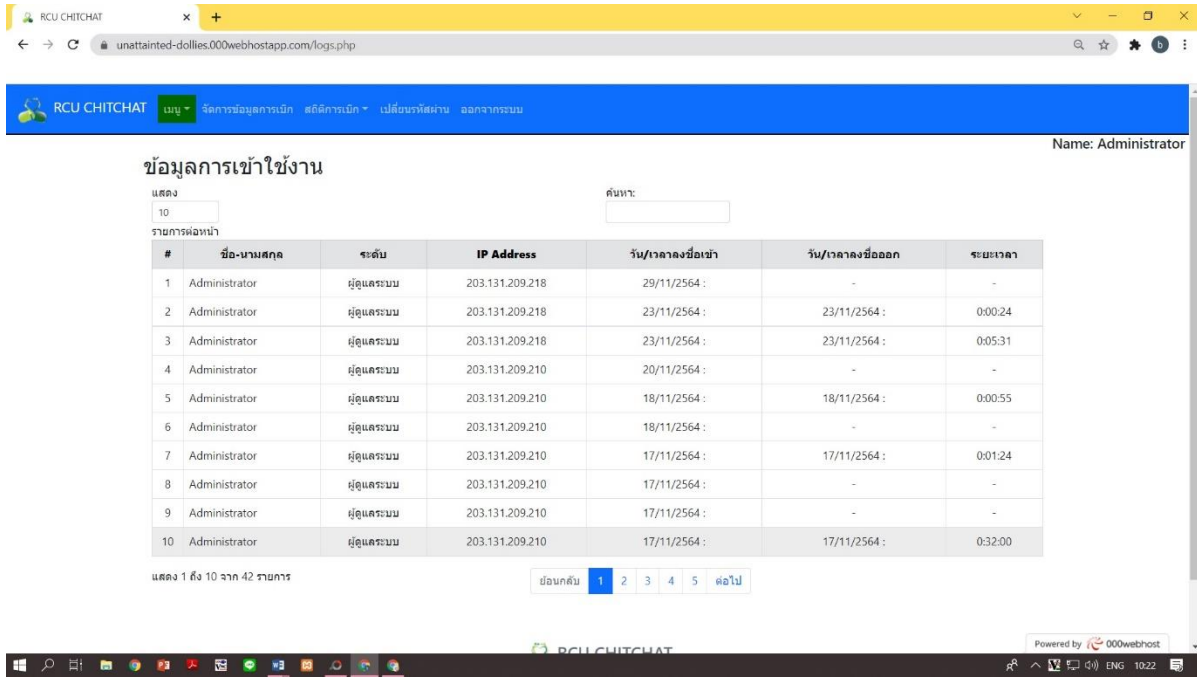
RCU CHITCHAT ×
unattainted-dollies.000webhostapp.com/logs.php

RCU CHITCHAT เมนู จัดการข้อมูลการเบิก สถิติการเบิก เปลี่ยนรหัสผ่าน ออกจากระบบ

Name: Administrator

ข้อมูลการเข้าใช้งาน

แสดง
10
รายการต่อหน้า

ค้นหา:

| # | ชื่อ-นามสกุล | ระดับ | IP Address | วัน/เวลาลงชื่อเข้า | วัน/เวลาลงชื่อออก | ระยะเวลา |
|---|---|---|---|---|---|---|
| 1 | Administrator | ผู้ดูแลระบบ | 203.131.209.218 | 29/11/2564 : | - | - |
| 2 | Administrator | ผู้ดูแลระบบ | 203.131.209.218 | 23/11/2564 : | 23/11/2564 : | 0:00:24 |
| 3 | Administrator | ผู้ดูแลระบบ | 203.131.209.218 | 23/11/2564 : | 23/11/2564 : | 0:05:31 |
| 4 | Administrator | ผู้ดูแลระบบ | 203.131.209.210 | 20/11/2564 : | - | - |
| 5 | Administrator | ผู้ดูแลระบบ | 203.131.209.210 | 18/11/2564 : | 18/11/2564 : | 0:00:55 |
| 6 | Administrator | ผู้ดูแลระบบ | 203.131.209.210 | 18/11/2564 : | - | - |
| 7 | Administrator | ผู้ดูแลระบบ | 203.131.209.210 | 17/11/2564 : | 17/11/2564 : | 0:01:24 |
| 8 | Administrator | ผู้ดูแลระบบ | 203.131.209.210 | 17/11/2564 : | - | - |
| 9 | Administrator | ผู้ดูแลระบบ | 203.131.209.210 | 17/11/2564 : | - | - |
| 10 | Administrator | ผู้ดูแลระบบ | 203.131.209.210 | 17/11/2564 : | 17/11/2564 : | 0:32:00 |

แสดง 1 ถึง 10 จาก 42 รายการ

ย้อนกลับ 1 2 3 4 5 ต่อไป

RCU CHITCHAT

Powered by 000webhost

ENG 10:22